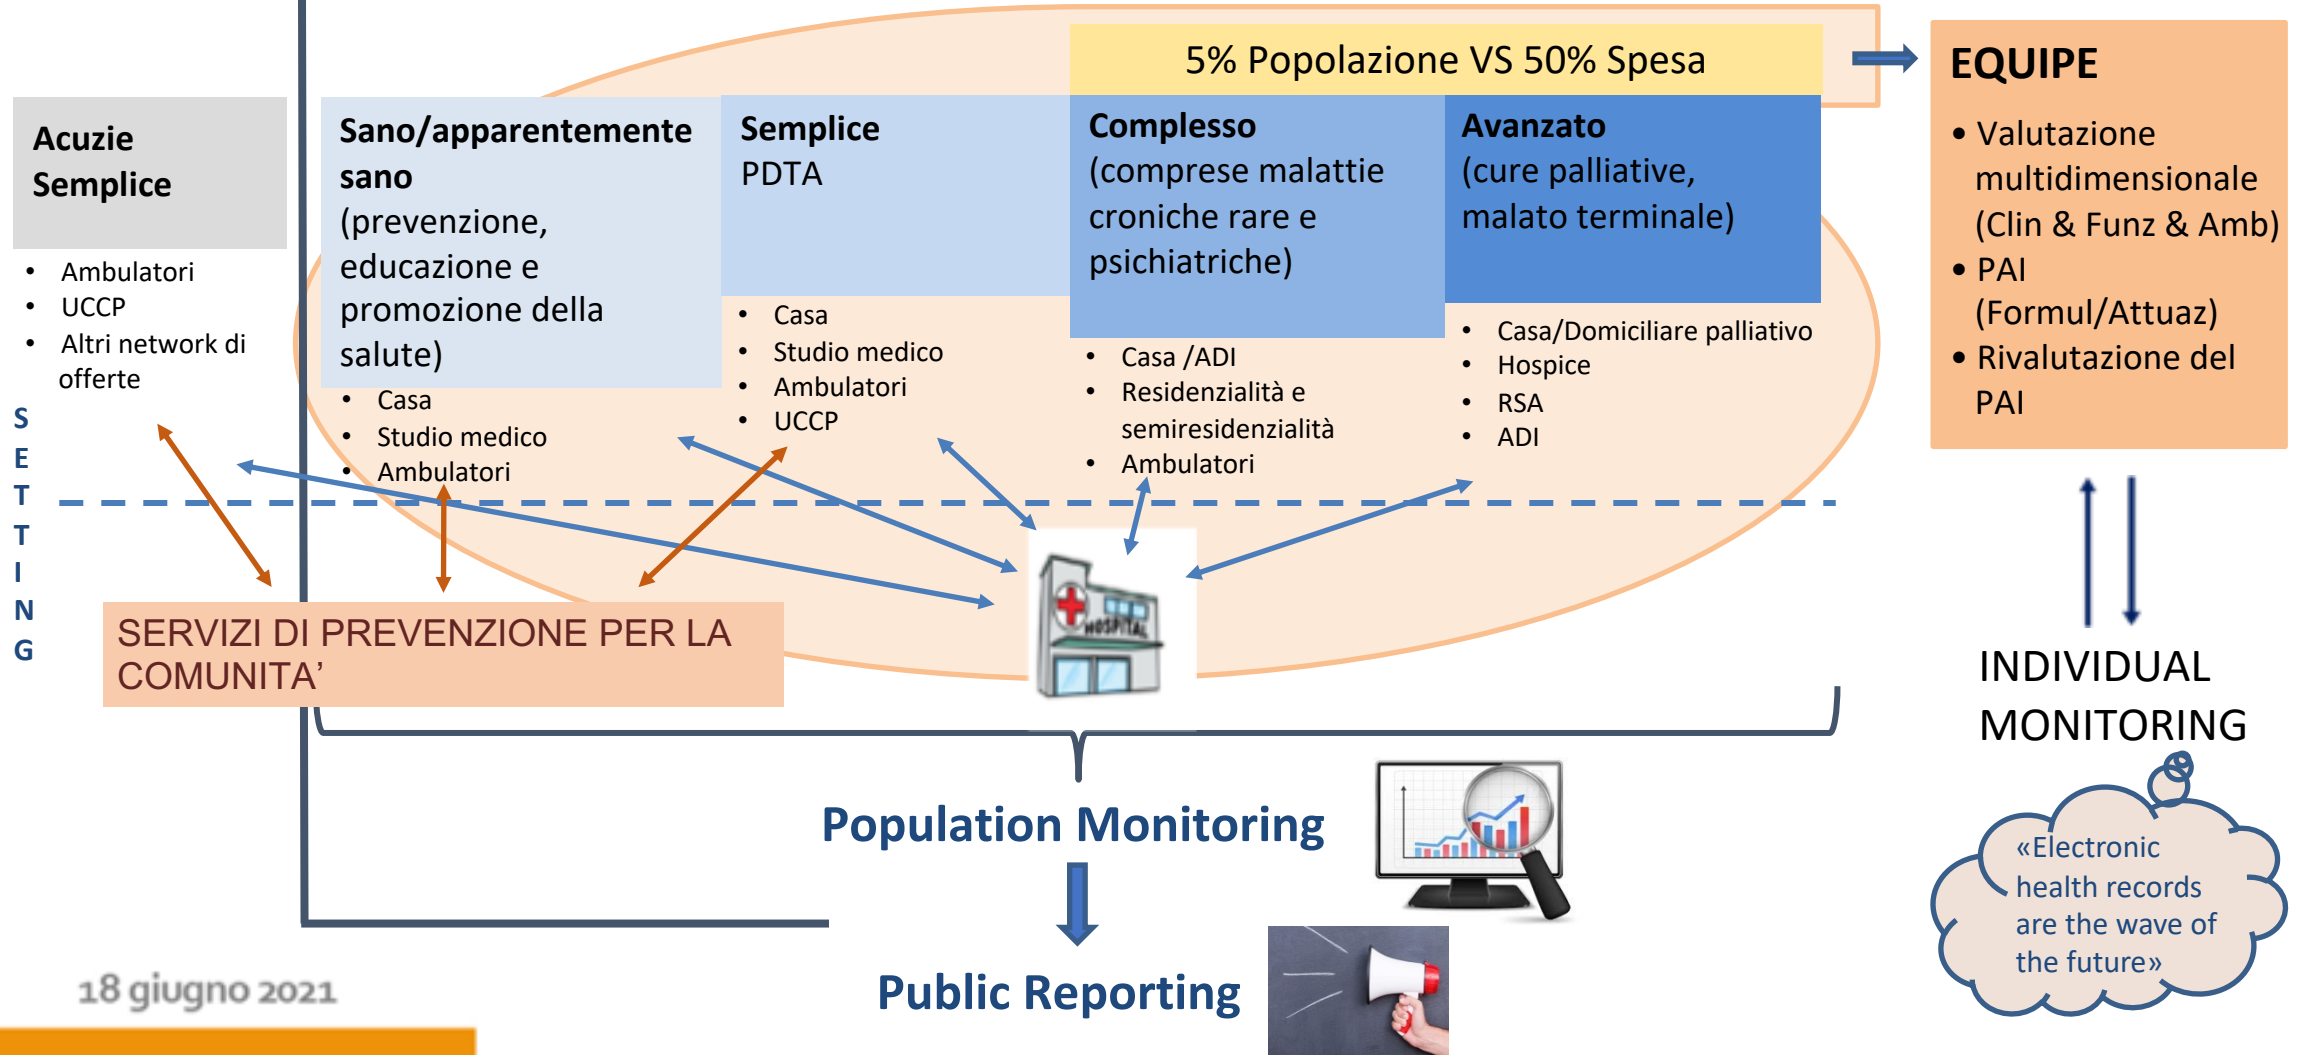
5% Popolazione VS 50% Spesa

Acuzie Semplice

- Ambulatori
- UCCP
- Altri network di offerte

Sano/apparentemente sano (prevenzione, educazione e promozione della salute)

- Casa
- Studio medico
- Ambulatori

Semplice PDTA

- Casa
- Studio medico
- Ambulatori
- UCCP

Complesso (comprese malattie croniche rare e psichiatriche)

- Casa /ADI
- Residenzialità e semiresidenzialità
- Ambulatori

Avanzato (cure palliative, malato terminale)

- Casa/Domiciliare palliativo
- Hospice
- RSA
- ADI

EQUIPE

- Valutazione multidimensionale (Clin & Funz & Amb)
- PAI (Formul/Attuaz)
- Rivalutazione del PAI

S E T T I N G

SERVIZI DI PREVENZIONE PER LA COMUNITA'

HOSPITAL

INDIVIDUAL MONITORING

Population Monitoring

«Electronic health records are the wave of the future»

Public Reporting

18 giugno 2021